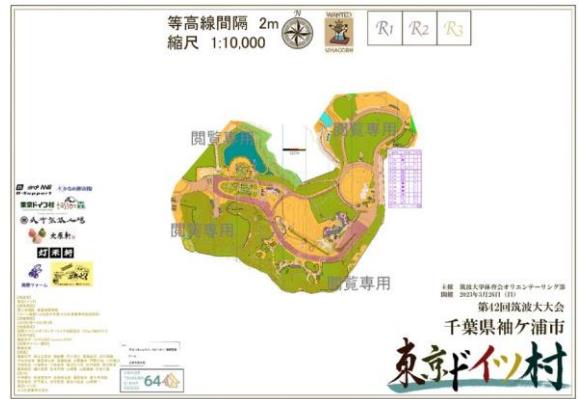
等高線間隔 2m
縮尺 1:10,000

N

WANTED

R1 R2 R3

閲覧専用

閲覧専用

閲覧専用

閲覧専用

東京ドイツ村

主催 筑波大学体育会オリエンテーリング部
開催 2021年3月28日（日）
第42回筑波大大会
千葉県袖ケ浦市

東京ドイツ村

64

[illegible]